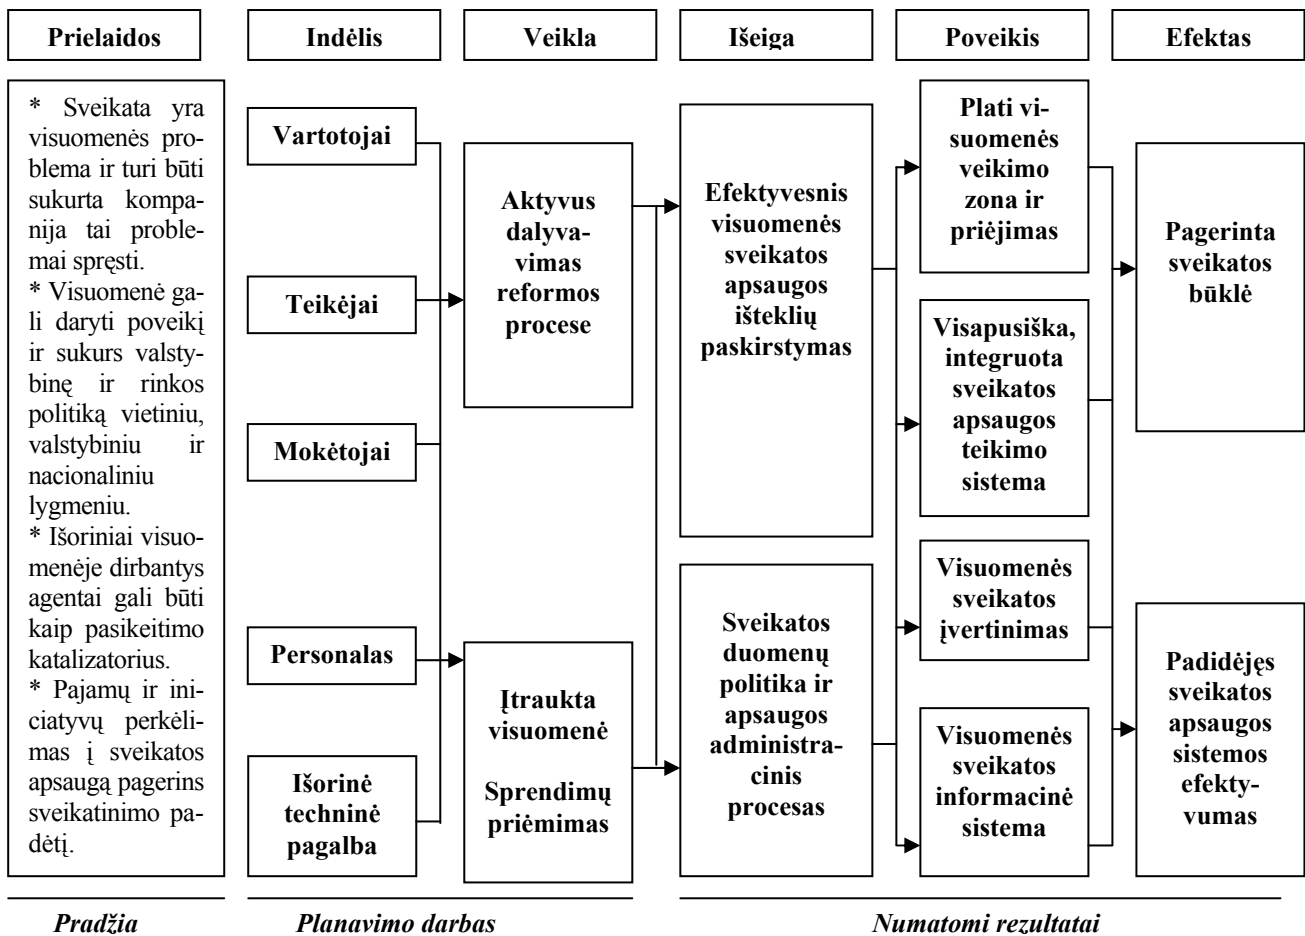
Prielaidos

Indėlis

Veikla

Išeiga

Poveikis

Efektas

* Sveikata yra visuomenės problema ir turi būti sukurta kompanija tai problemai spręsti.
* Visuomenė gali daryti poveikį ir sukurs valstybinę ir rinkos politiką vietiniu, valstybiniu ir nacionaliniu lygmeniu.
* Išoriniai visuomenėje dirbantys agentai gali būti kaip pasikeitimo katalizatorius.
* Pajamų ir iniciatyvų perkėlimas į sveikatos apsaugą pagerins sveikatinimo padėtį.

Vartotojai

Teikėjai

Mokėtojai

Personalas

Išorinė techninė pagalba

Aktyvus dalyvavimas reformos procese

Įtraukta visuomenė

Sprendimų priėmimas

Efektyvesnis visuomenės sveikatos apsaugos išteklių paskirstymas

Sveikatos duomenų politika ir apsaugos administracinis procesas

Plati visuomenės veikimo zona ir priėjimas

Visapusiška, integruota sveikatos apsaugos teikimo sistema

Visuomenės sveikatos įvertinimas

Visuomenės sveikatos informacinė sistema

Pagerinta sveikatos būklė

Padidėjęs sveikatos apsaugos sistemos efektyvumas

Pradžia

Planavimo darbas

Numatomi rezultatai